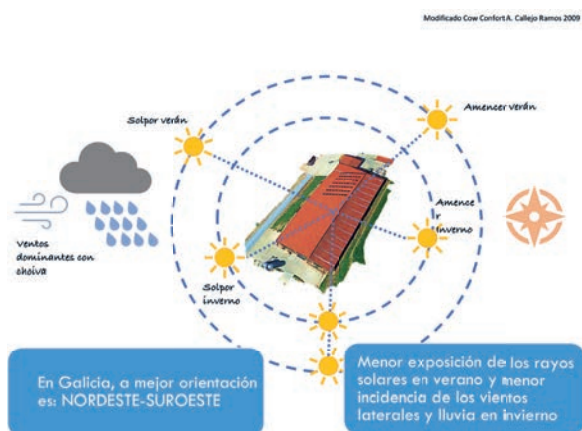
Modificado Cow Confort A. Callejo Ramos 2009

Solpor verán

Amencer verán

Ventos dominantes con choiva

Amencer inverno

Solpor inverno

En Galicia, a mellor orientación es: NORDESTE-SUROESTE

Menor exposición de los rayos solares en verano y menor incidencia de los vientos laterales y lluvia en invierno